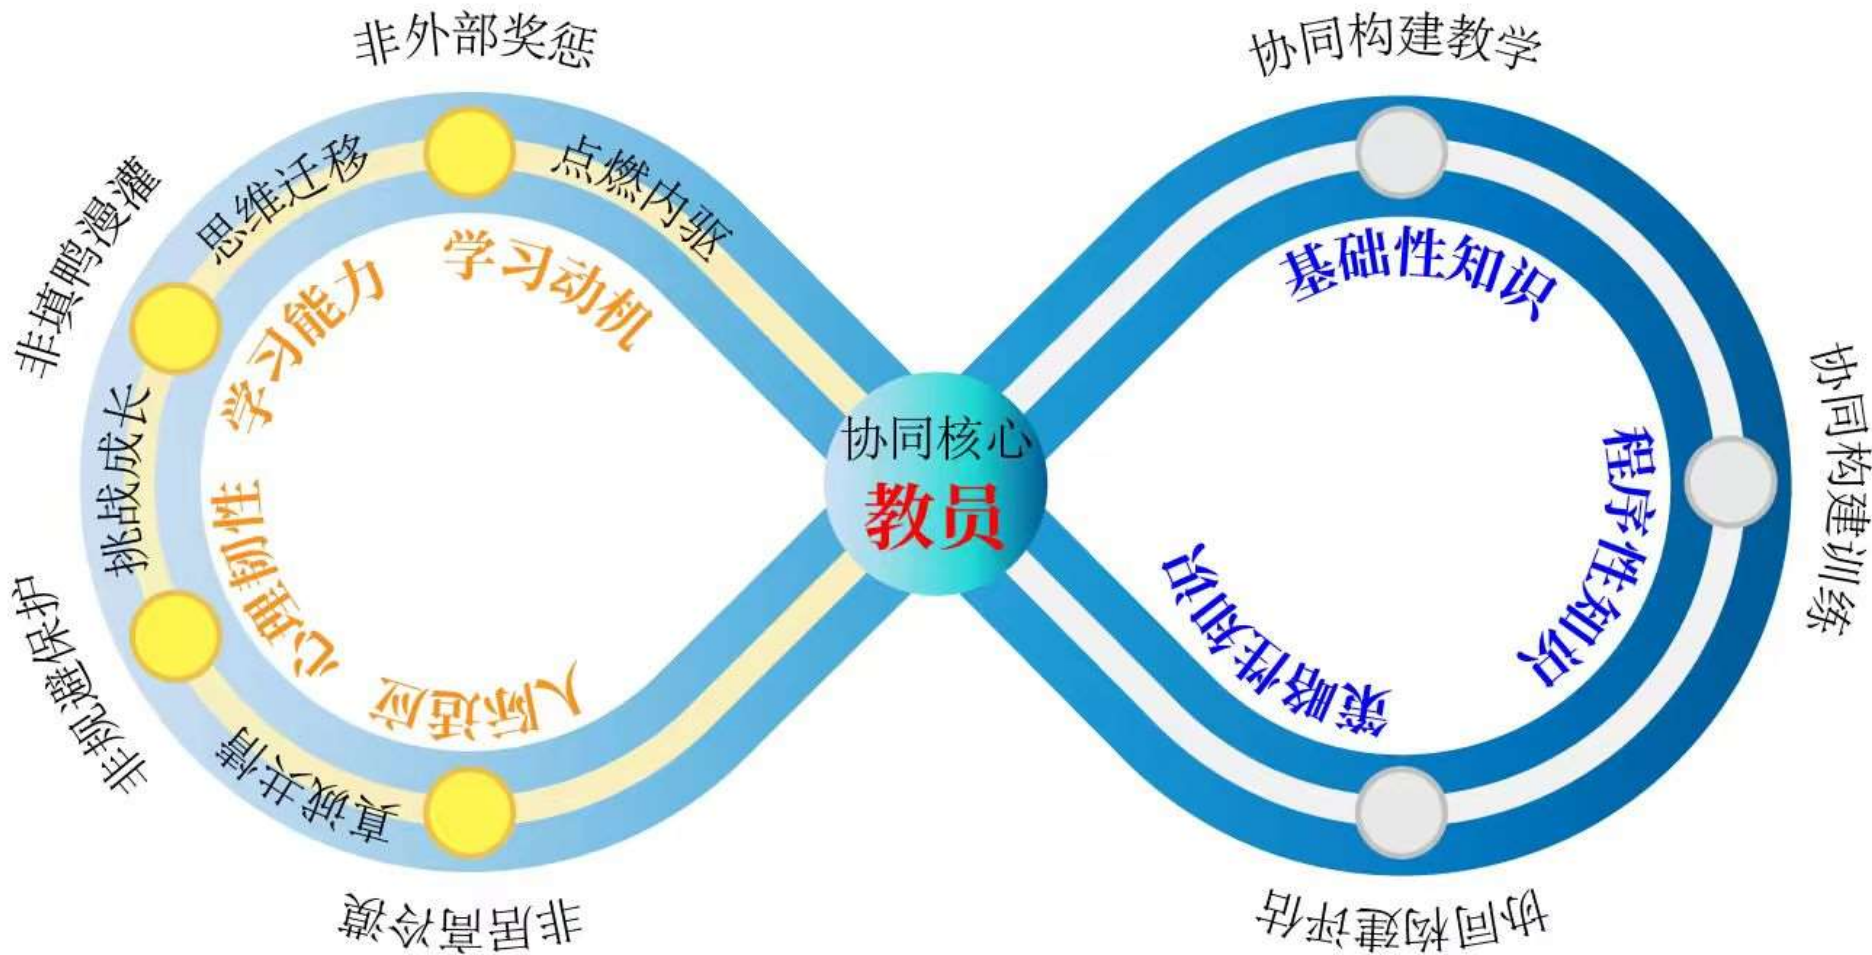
非外部奖惩

非填鸭漫灌

非规避保护

非居高冷漠

思维迁移

点燃内驱

挑战成长

真诚共情

学习能力

学习动机

心理韧性

人际适应

协同核心
教员

协同构建教学

协同构建训练

协同构建评估

基础性知识

程序性知识

策略性知识